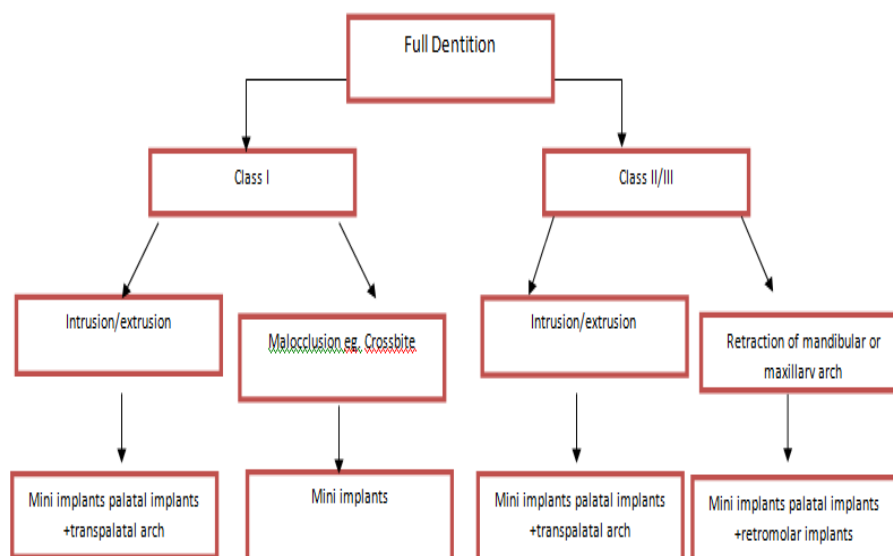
Full Dentition

Class I

Class II/III

Intrusion/extrusion

Malocclusion eg. Crossbite

Intrusion/extrusion

Retraction of mandibular or maxillary arch

Mini implants palatal implants +transpalatal arch

Mini implants

Mini implants palatal implants +transpalatal arch

Mini implants palatal implants +retromolar implants